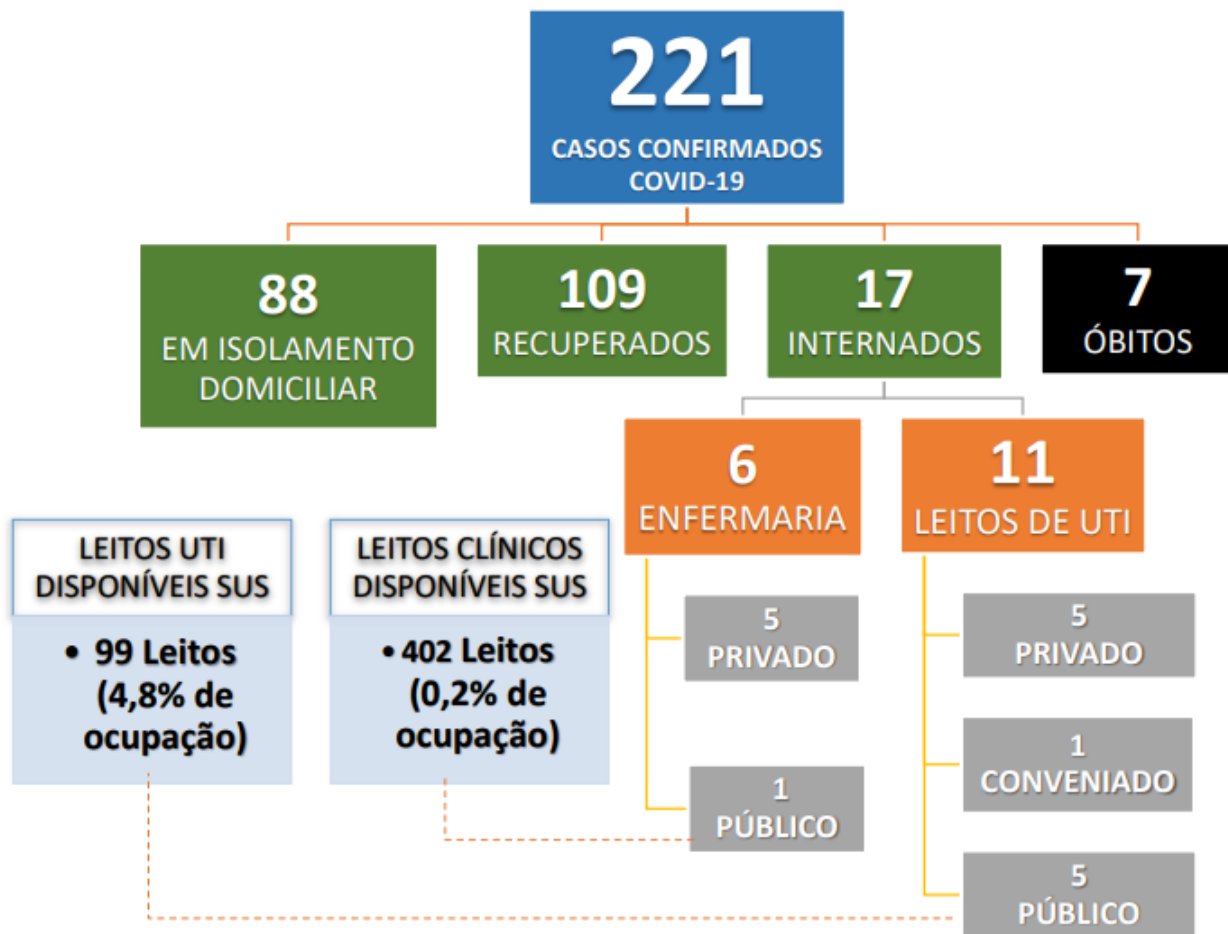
221
CASOS CONFIRMADOS COVID-19

88
EM ISOLAMENTO DOMICILIAR

109
RECUPERADOS

17
INTERNADOS

7
ÓBITOS

6
ENFERMARIA

11
LEITOS DE UTI

LEITOS UTI DISPONÍVEIS SUS

• 99 Leitos (4,8% de ocupação)

LEITOS CLÍNICOS DISPONÍVEIS SUS

• 402 Leitos (0,2% de ocupação)

5
PRIVADO

1
PÚBLICO

5
PRIVADO

1
CONVENIADO

5
PÚBLICO